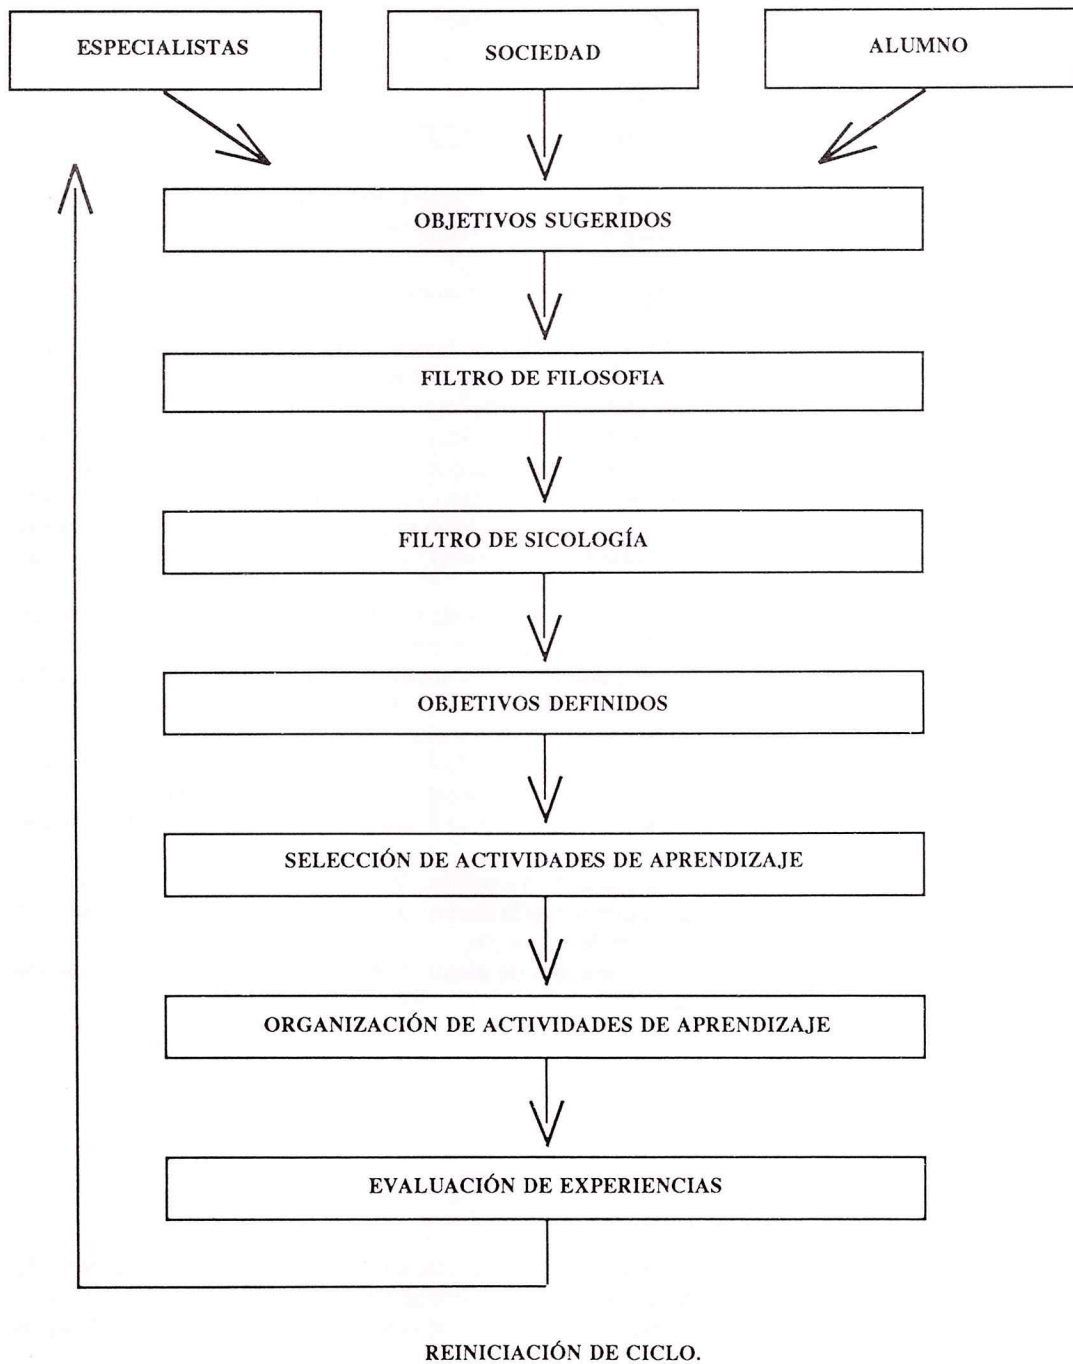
ESPECIALISTAS

SOCIEDAD

ALUMNO

OBJETIVOS SUGERIDOS

FILTRO DE FILOSOFIA

FILTRO DE SICOLOGÍA

OBJETIVOS DEFINIDOS

SELECCIÓN DE ACTIVIDADES DE APRENDIZAJE

ORGANIZACIÓN DE ACTIVIDADES DE APRENDIZAJE

EVALUACIÓN DE EXPERIENCIAS

REINICIACIÓN DE CICLO.